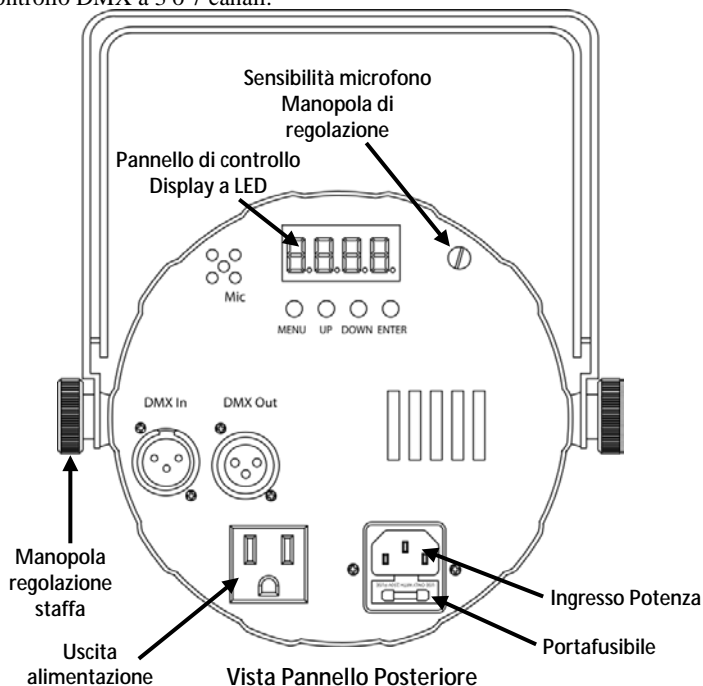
controllo DMX a 3 o 7 canali.

Sensibilità microfono Manopola di regolazione

Pannello di controllo Display a LED

Mic

MENU UP DOWN ENTER

DMX In

DMX Out

Manopola regolazione staffa

Ingresso Potenza

Portafusibile

Uscita alimentazione

Vista Pannello Posteriore